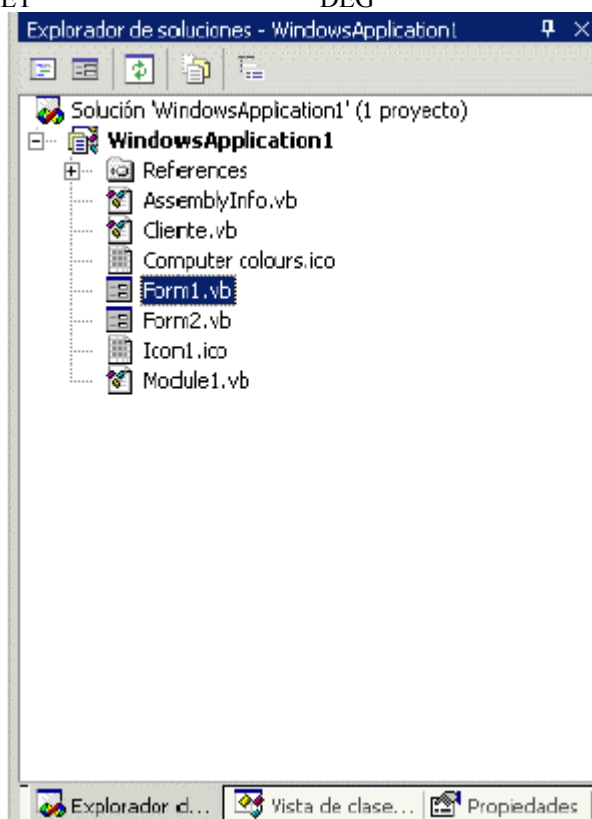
ET DLG

Explorador de soluciones - WindowsApplication1

Solución 'WindowsApplication1' (1 proyecto)
WindowsApplication1
References
AssemblyInfo.vb
Cliente.vb
Computer colours.ico
Form1.vb
Form2.vb
Icon1.ico
Module1.vb

Explorador d... Vista de clase... Propiedades